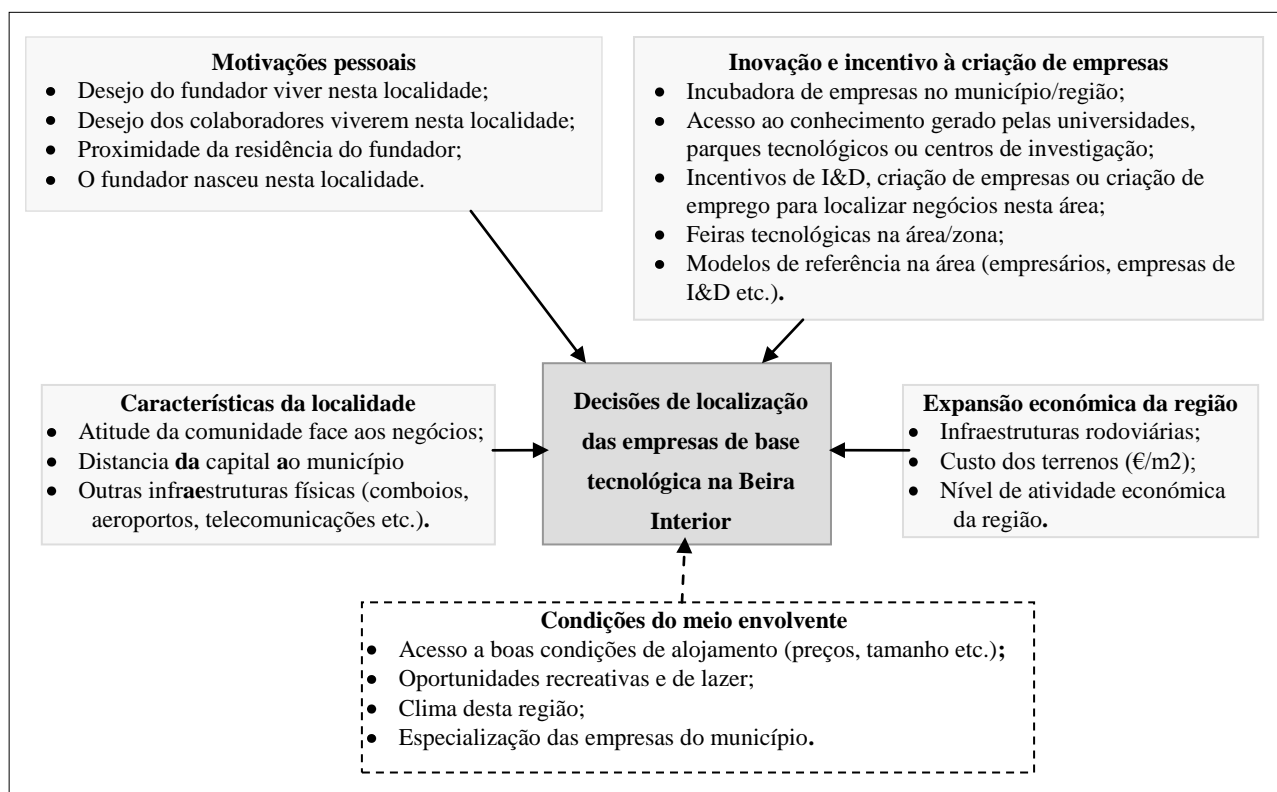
**Motivações pessoais**
- Desejo do fundador viver nesta localidade;
- Desejo dos colaboradores viverem nesta localidade;
- Proximidade da residência do fundador;
- O fundador nasceu nesta localidade.

**Inovação e incentivo à criação de empresas**
- Incubadora de empresas no município/região;
- Acesso ao conhecimento gerado pelas universidades, parques tecnológicos ou centros de investigação;
- Incentivos de I&D, criação de empresas ou criação de emprego para localizar negócios nesta área;
- Feiras tecnológicas na área/zona;
- Modelos de referência na área (empresários, empresas de I&D etc.).

**Características da localidade**
- Atitude da comunidade face aos negócios;
- Distancia da capital ao município
- Outras infraestruturas físicas (comboios, aeroportos, telecomunicações etc.).

**Decisões de localização das empresas de base tecnológica na Beira Interior**

**Expansão económica da região**
- Infraestruturas rodoviárias;
- Custo dos terrenos (€/m2);
- Nível de atividade económica da região.

**Condições do meio envolvente**
- Acesso a boas condições de alojamento (preços, tamanho etc.);
- Oportunidades recreativas e de lazer;
- Clima desta região;
- Especialização das empresas do município.